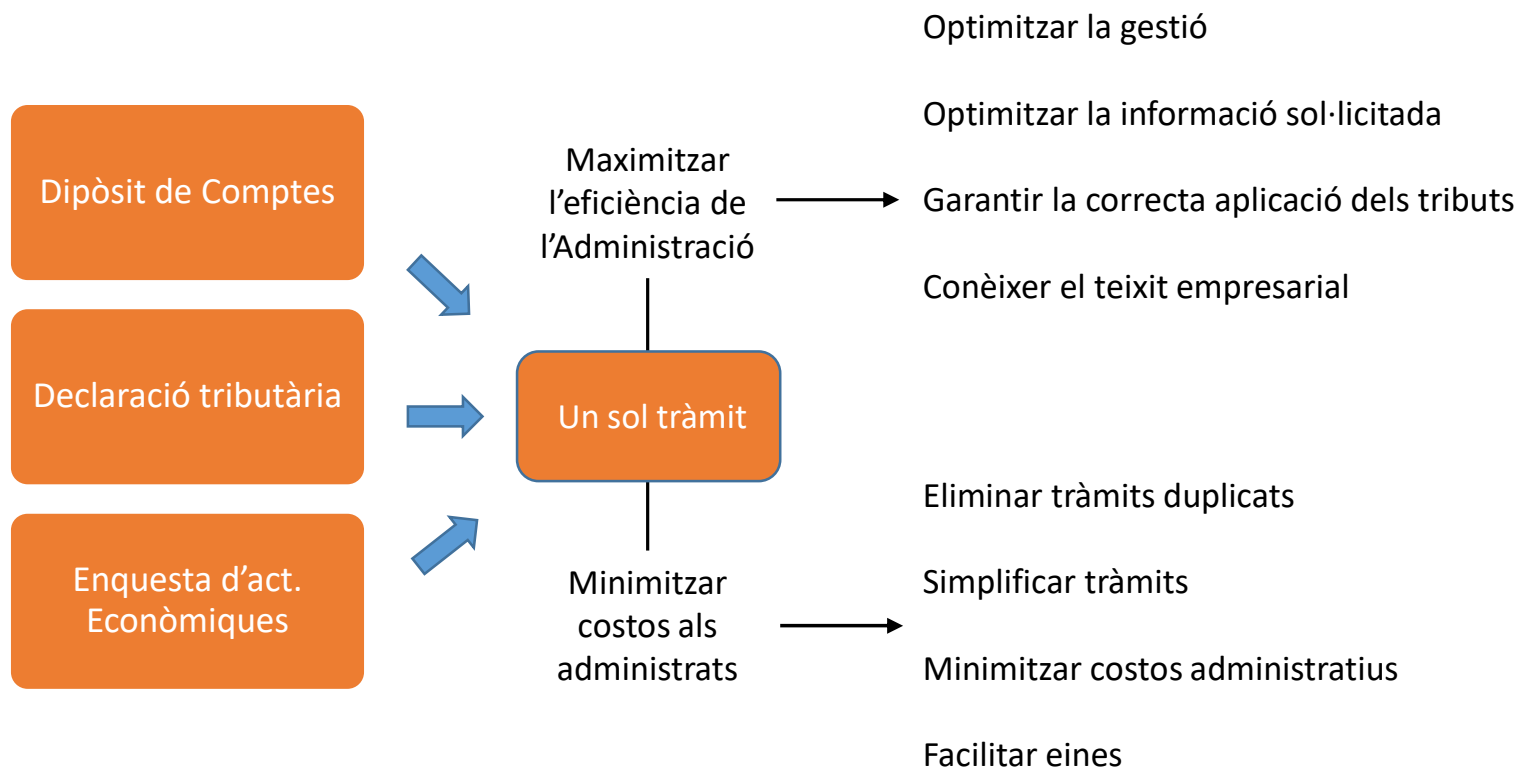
Dipòsit de Comptes

Declaració tributària

Enquesta d’act. Econòmiques

Maximitzar l’eficiència de l’Administració

Un sol tràmit

Minimitzar costos als administrats

Optimitzar la gestió

Optimitzar la informació sol·licitada

Garantir la correcta aplicació dels tributs

Conèixer el teixit empresarial

Eliminar tràmits duplicats

Simplificar tràmits

Minimitzar costos administratius

Facilitar eines